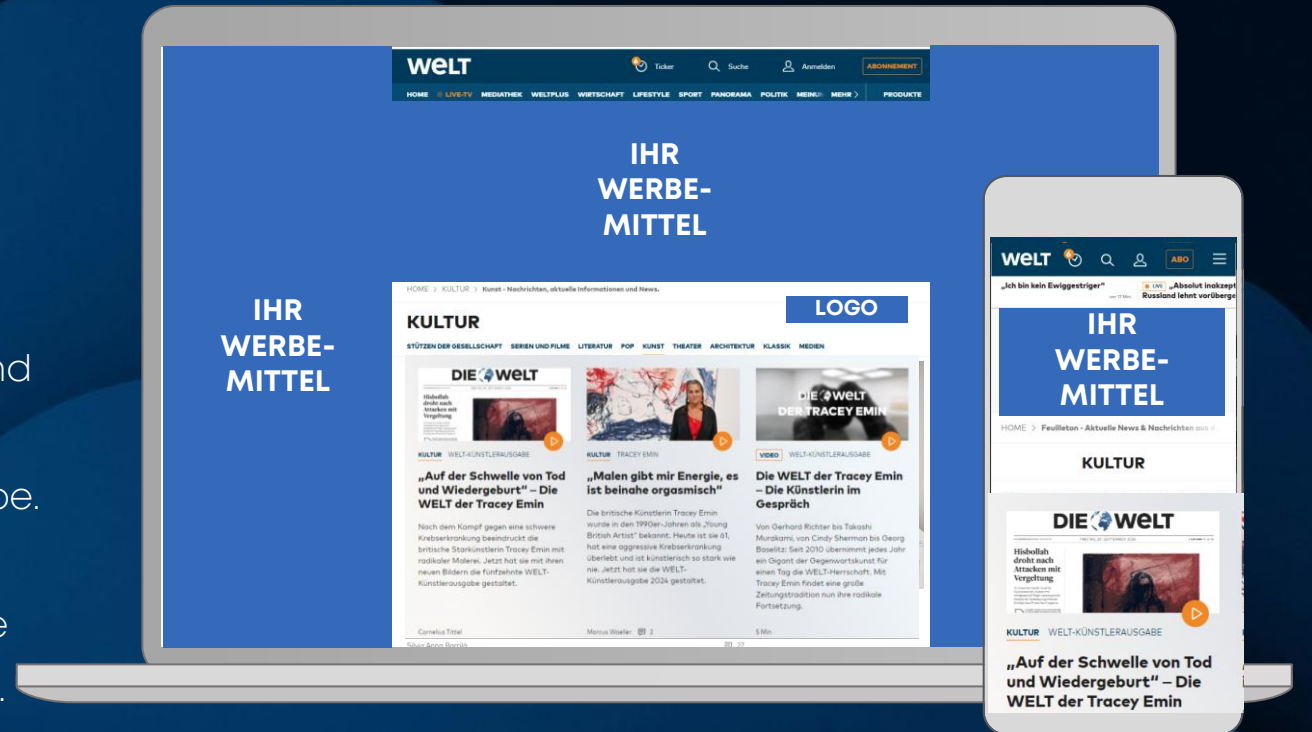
nd

be.

e

WELT Ticker Suche Anmelden ABONNEMENT

HOME LIVE-TV MEDIATHEK WELTPLUS WIRTSCHAFT LIFESTYLE SPORT PANORAMA POLITIK MEINU MEHR PRODUKTE

IHR WERBE-MITTEL

IHR WERBE-MITTEL

HOME > KULTUR > Kunst - Nachrichten, aktuelle Informationen und News.

LOGO

KULTUR

STÜTZEN DER GESELLSCHAFT SERIEN UND FILME LITERATUR POP KUNST THEATER ARCHITEKTUR KLASSIK MEDIEN

DIE WELT

Hisbollah droht nach Attacken mit Vergeltung

KULTUR WELT-KÜNSTLERAUSGABE

„Auf der Schwelle von Tod und Wiedergeburt" – Die WELT der Tracey Emin

Nach dem Kampf gegen eine schwere Krebserkrankung beeindruckt die britische Starkünstlerin Tracey Emin mit radikaler Malerei. Jetzt hat sie mit ihren neuen Bildern die fünfzehnte WELT-Künstlerausgabe gestaltet.

Cornelius Tittel

Silvia Anna Barrilà

KULTUR TRACEY EMIN

„Malen gibt mir Energie, es ist beinahe orgasmisch"

Die britische Künstlerin Tracey Emin wurde in den 1990er-Jahren als „Young British Artist" bekannt. Heute ist sie 61, hat eine aggressive Krebserkrankung überlebt und ist künstlerisch so stark wie nie. Jetzt hat sie die WELT-Künstlerausgabe 2024 gestaltet.

Marcus Woeller 2

DIE WELT DER TRACEY EMIN

VIDEO WELT-KÜNSTLERAUSGABE

Die WELT der Tracey Emin – Die Künstlerin im Gespräch

Von Gerhard Richter bis Takashi Murakami, von Cindy Sherman bis Georg Baselitz: Seit 2010 übernimmt jedes Jahr ein Gigant der Gegenwartskunst für einen Tag die WELT-Herrschaft. Mit Tracey Emin findet eine große Zeitungstradition nun ihre radikale Fortsetzung.

5 Min

22

WELT ABO

„Ich bin kein Ewiggestriger" LIVE „Absolut inakzept Russland lehnt vorüberge

IHR WERBE-MITTEL

HOME > Feuilleton - Aktuelle News & Nachrichten aus d

KULTUR

DIE WELT

Hisbollah droht nach Attacken mit Vergeltung

KULTUR WELT-KÜNSTLERAUSGABE

„Auf der Schwelle von Tod und Wiedergeburt" – Die WELT der Tracey Emin